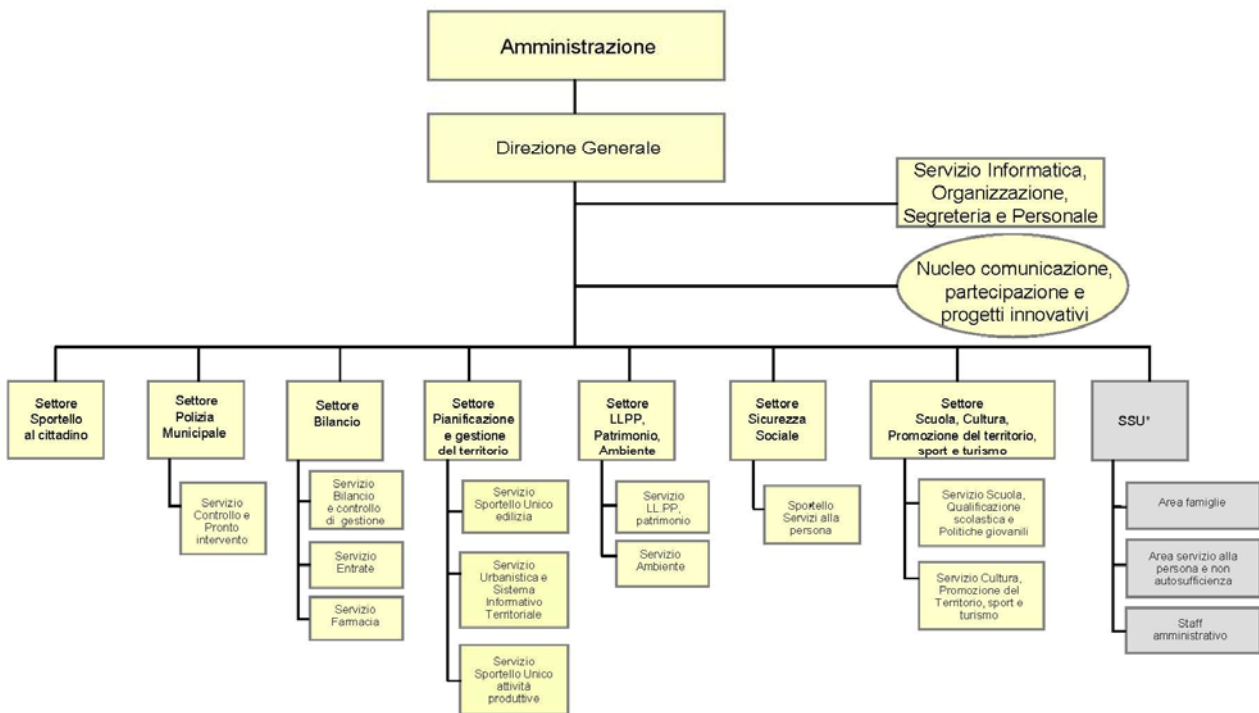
Amministrazione

Direzione Generale

Servizio Informatica, Organizzazione, Segreteria e Personale

Nucleo comunicazione, partecipazione e progetti innovativi

Settore Sportello al cittadino

Settore Polizia Municipale

Servizio Controllo e Pronto intervento

Settore Bilancio

Servizio Bilancio e controllo di gestione

Servizio Entrate

Servizio Farmacia

Settore Pianificazione e gestione del territorio

Servizio Sportello Unico edilizia

Servizio Urbanistica e Sistema Informativo Territoriale

Servizio Sportello Unico attività produttive

Settore LLPP, Patrimonio, Ambiente

Servizio LL.PP. patrimonio

Servizio Ambiente

Settore Sicurezza Sociale

Sportello Servizi alla persona

Settore Scuola, Cultura, Promozione del territorio, sport e turismo

Servizio Scuola, Qualificazione scolastica e Politiche giovanili

Servizio Cultura, Promozione del Territorio, sport e turismo

SSU*

Area famiglie

Area servizio alla persona e non autosufficienza

Staff amministrativo